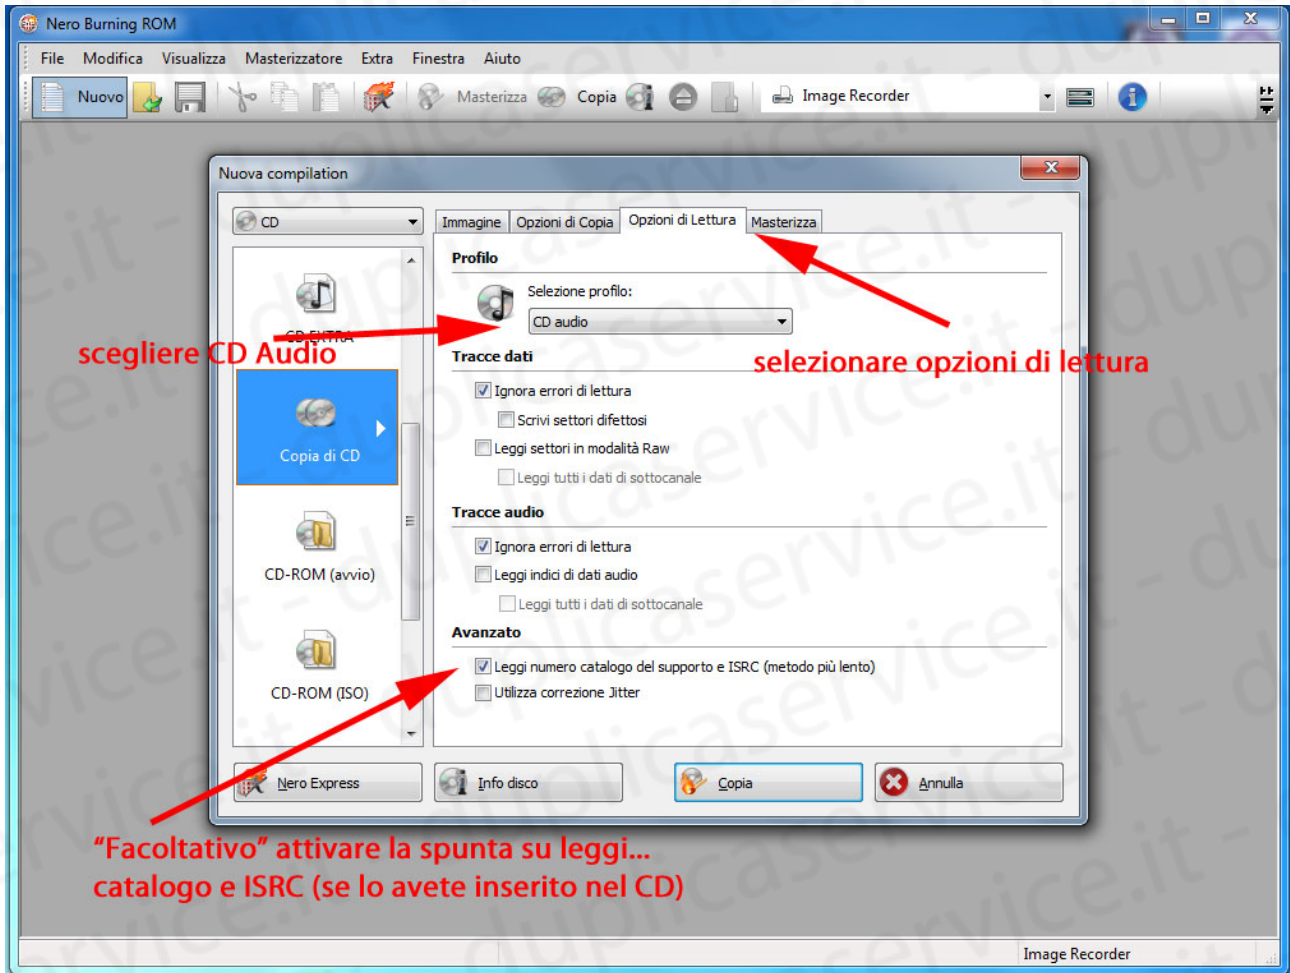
Nero Burning ROM

File Modifica Visualizza Masterizzatore Extra Finestra Aiuto

Nuovo Masterizza Copia Image Recorder

Nuova compilation

CD

CD EXTRA

scegliere CD Audio

Copia di CD

CD-ROM (avvio)

CD-ROM (ISO)

Immagine | Opzioni di Copia | Opzioni di Lettura | Masterizza

Profilo

Selezione profilo:

CD audio

selezionare opzioni di lettura

Tracce dati

Ignora errori di lettura

Scrivi settori difettosi

Leggi settori in modalità Raw

Leggi tutti i dati di sottocanale

Tracce audio

Ignora errori di lettura

Leggi indici di dati audio

Leggi tutti i dati di sottocanale

Avanzato

Leggi numero catalogo del supporto e ISRC (metodo più lento)

Utilizza correzione Jitter

Nero Express Info disco Copia Annulla

“Facoltativo” attivare la spunta su leggi... catalogo e ISRC (se lo avete inserito nel CD)

Image Recorder

duplicaservice.it